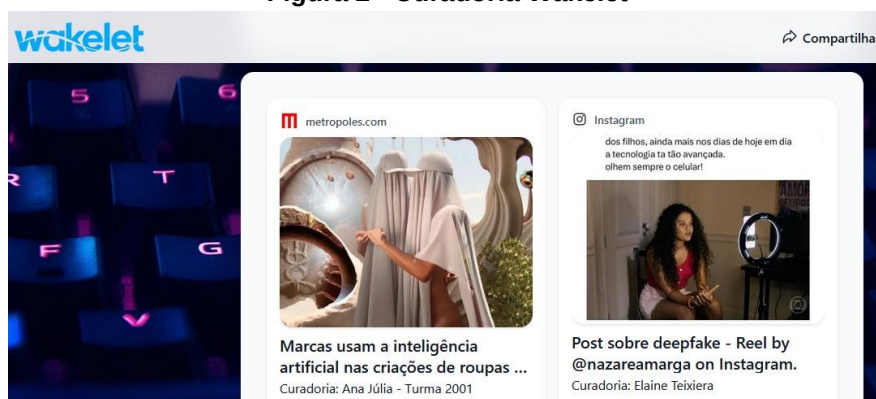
Figura 2 - Curadoria Wakelet

wakelet

Compartilha

5 6 R T F G V

metropoles.com

Marcas usam a inteligência artificial nas criações de roupas ...
Curadoria: Ana Júlia - Turma 2001

Instagram

dos filhos, ainda mais nos dias de hoje em dia a tecnologia ta tão avançada. olhem sempre o celular!

Post sobre deepfake - Reel by @nazareamarga on Instagram.
Curadoria: Elaine Teixiera